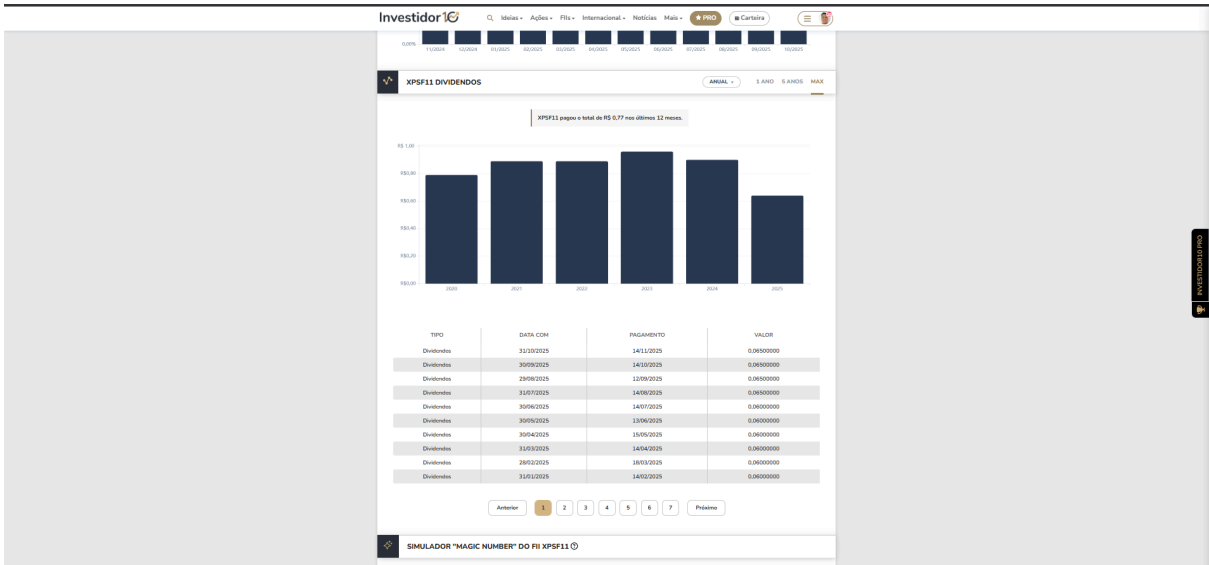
Investidor10

Ideias ▾ Ações ▾ FIIs ▾ Internacional ▾ Notícias Mais ▾ ★ PRO Carteira

0,00% 11/2024 12/2024 01/2025 02/2025 03/2025 04/2025 05/2025 06/2025 07/2025 08/2025 09/2025 10/2025

XPSF11 DIVIDENDOS

ANUAL ▾ 1 ANO 5 ANOS MAX

XPSF11 pagou o total de R$ 0,77 nos últimos 12 meses.

R$ 1,00
R$0,80
R$0,60
R$0,40
R$0,20
R$0,00

2020 2021 2022 2023 2024 2025

| TIPO | DATA COM | PAGAMENTO | VALOR |
|---|---|---|---|
| Dividendos | 31/10/2025 | 14/11/2025 | 0,06500000 |
| Dividendos | 30/09/2025 | 14/10/2025 | 0,06500000 |
| Dividendos | 29/08/2025 | 12/09/2025 | 0,06500000 |
| Dividendos | 31/07/2025 | 14/08/2025 | 0,06500000 |
| Dividendos | 30/06/2025 | 14/07/2025 | 0,06000000 |
| Dividendos | 30/05/2025 | 13/06/2025 | 0,06000000 |
| Dividendos | 30/04/2025 | 15/05/2025 | 0,06000000 |
| Dividendos | 31/03/2025 | 14/04/2025 | 0,06000000 |
| Dividendos | 28/02/2025 | 18/03/2025 | 0,06000000 |
| Dividendos | 31/01/2025 | 14/02/2025 | 0,06000000 |

Anterior 1 2 3 4 5 6 7 Próximo

SIMULADOR "MAGIC NUMBER" DO FII XPSF11

INVESTIDOR10 PRO